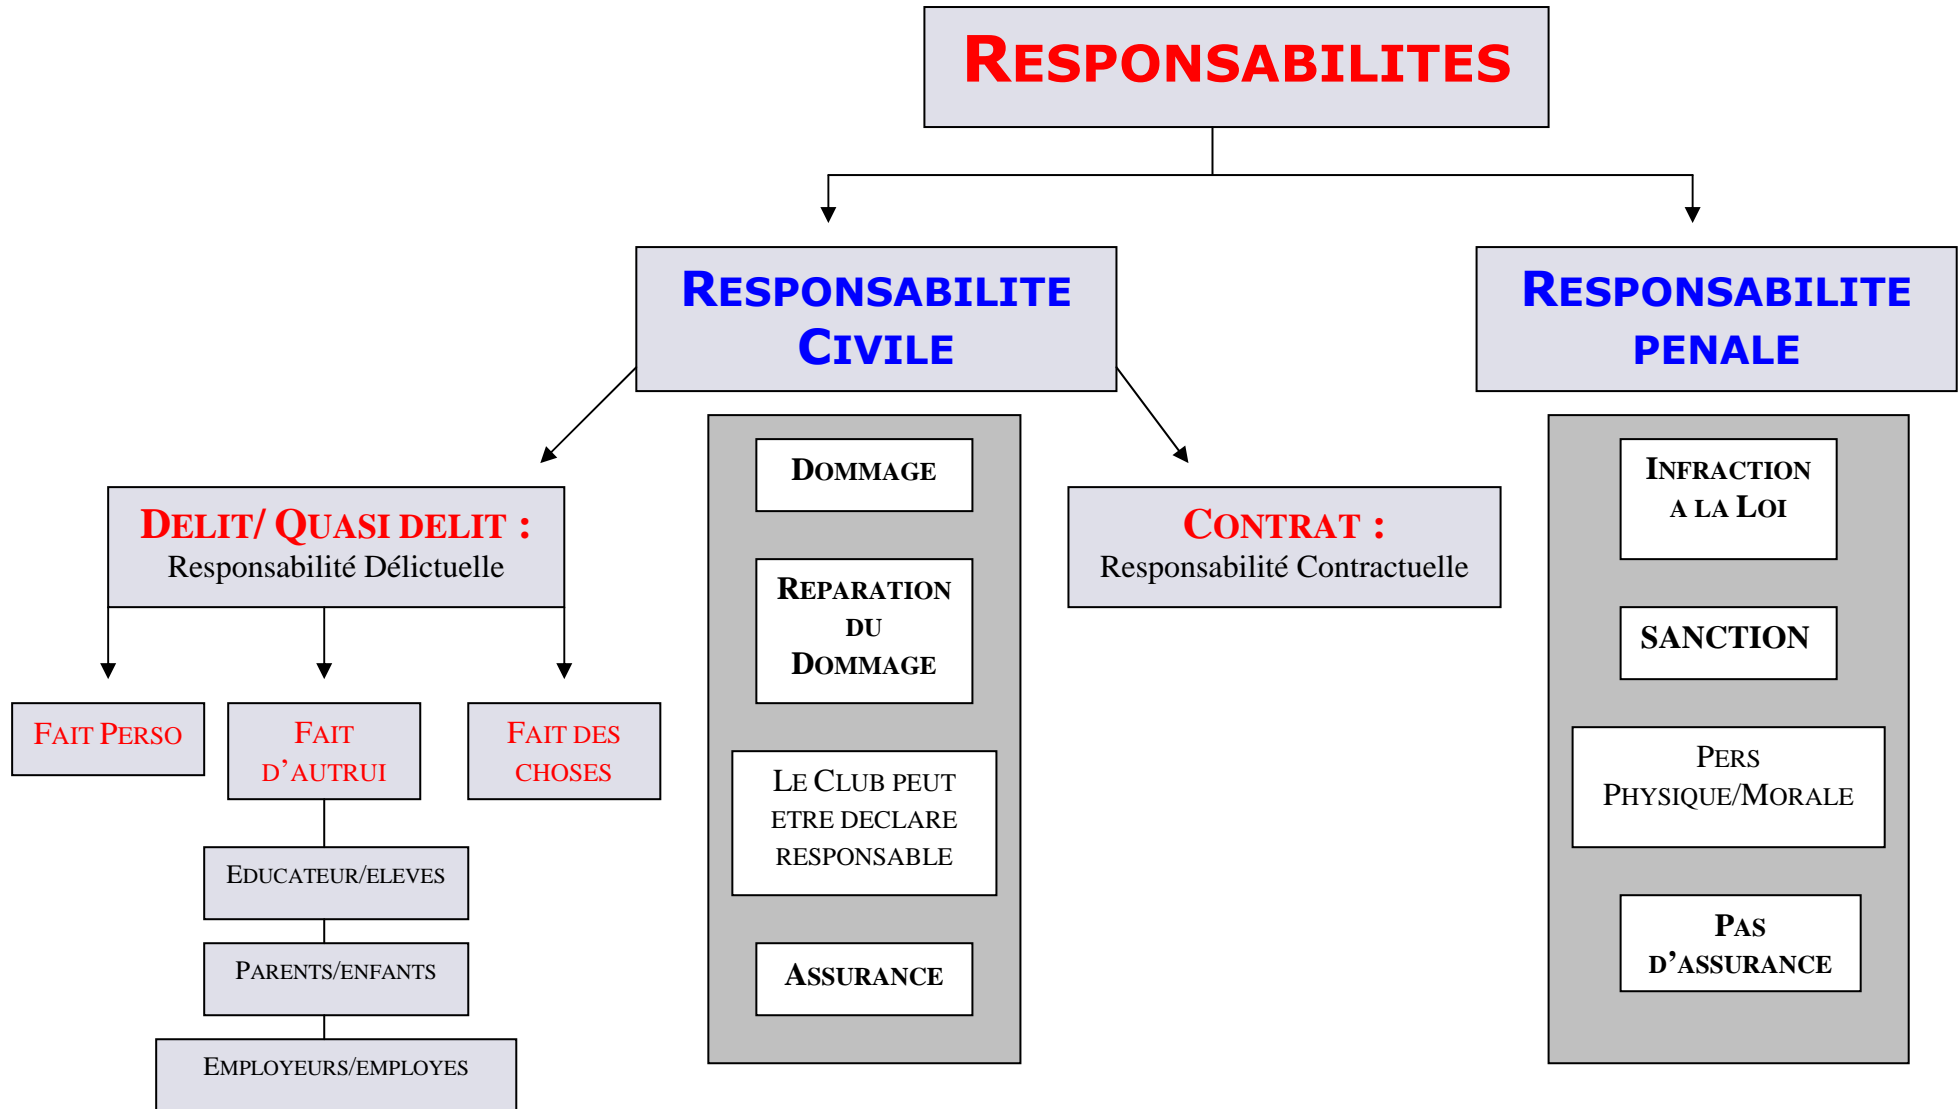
RESPONSABILITES

RESPONSABILITE CIVILE

RESPONSABILITE PENALE

DELIT/ QUASI DELIT :
Responsabilité Délictuelle

FAIT PERSO

FAIT D'AUTRUI

FAIT DES CHOSES

EDUCATEUR/ELEVES

PARENTS/ENFANTS

EMPLOYEURS/EMPLOYES

DOMMAGE

REPARATION DU DOMMAGE

LE CLUB PEUT ETRE DECLARE RESPONSABLE

ASSURANCE

CONTRAT :
Responsabilité Contractuelle

INFRACTION A LA LOI

SANCTION

PERS PHYSIQUE/MORALE

PAS D'ASSURANCE